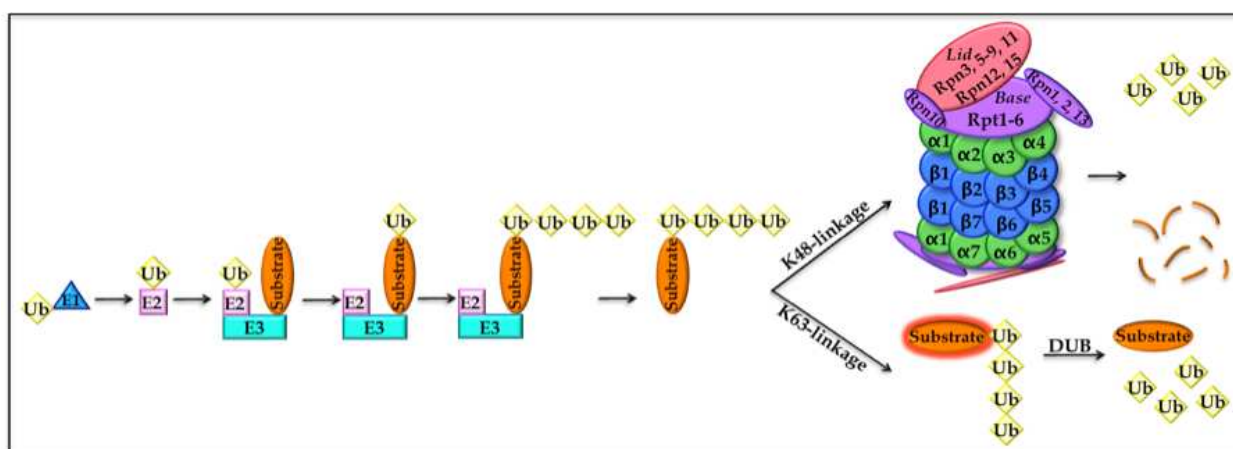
Ub E1 Ub E2 Ub E2 Substrate E3 Ub E2 Substrate E3 Ub Ub Ub Ub E2 Substrate E3 Ub Ub Ub Ub Substrate

K48-linkage

Lid Rpn3, 5-9, 11 Rpn12, 15 Base Rpn10 Rpn1, 2, 13 Rpt1-6

$\alpha1$ $\alpha2$ $\alpha3$ $\alpha4$
$\beta1$ $\beta2$ $\beta3$ $\beta4$
$\beta1$ $\beta7$ $\beta6$ $\beta5$
$\alpha1$ $\alpha7$ $\alpha6$ $\alpha5$

Ub Ub Ub Ub

K63-linkage

Substrate Ub Ub Ub Ub

DUB

Substrate

Ub Ub Ub Ub